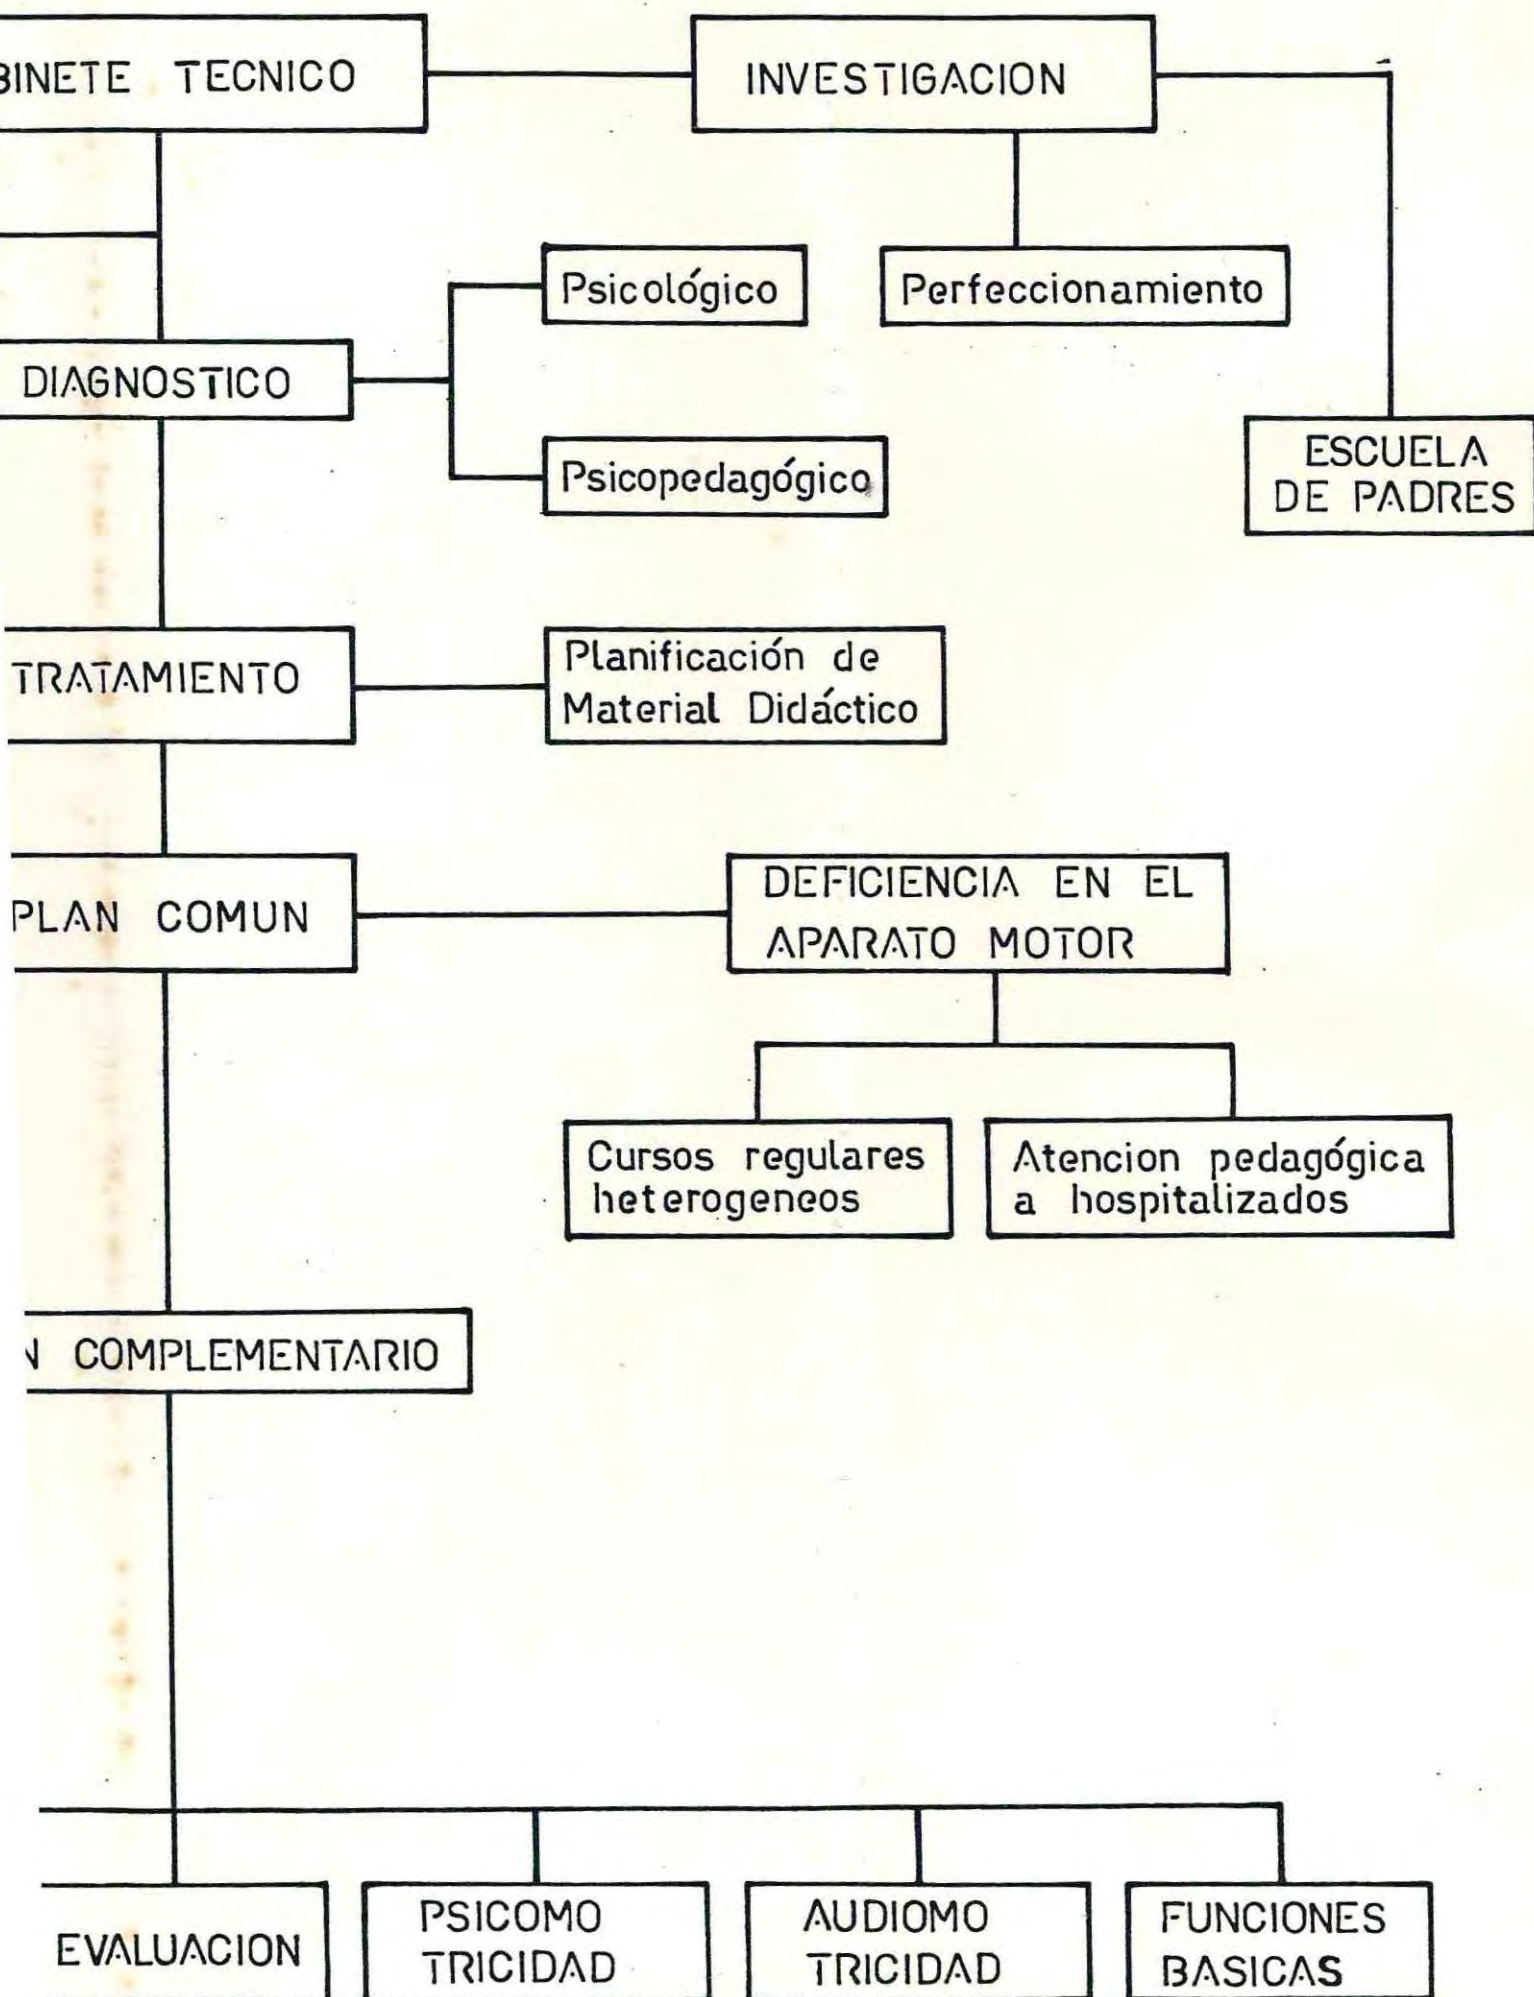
BINETE TECNICO

INVESTIGACION

Psicológico

Perfeccionamiento

DIAGNOSTICO

Psicopedagógico

ESCUELA DE PADRES

TRATAMIENTO

Planificación de Material Didáctico

PLAN COMUN

DEFICIENCIA EN EL APARATO MOTOR

Cursos regulares heterogeneos

Atencion pedagógica a hospitalizados

N COMPLEMENTARIO

EVALUACION

PSICOMO TRICIDAD

AUDIOMO TRICIDAD

FUNCIONES BASICAS